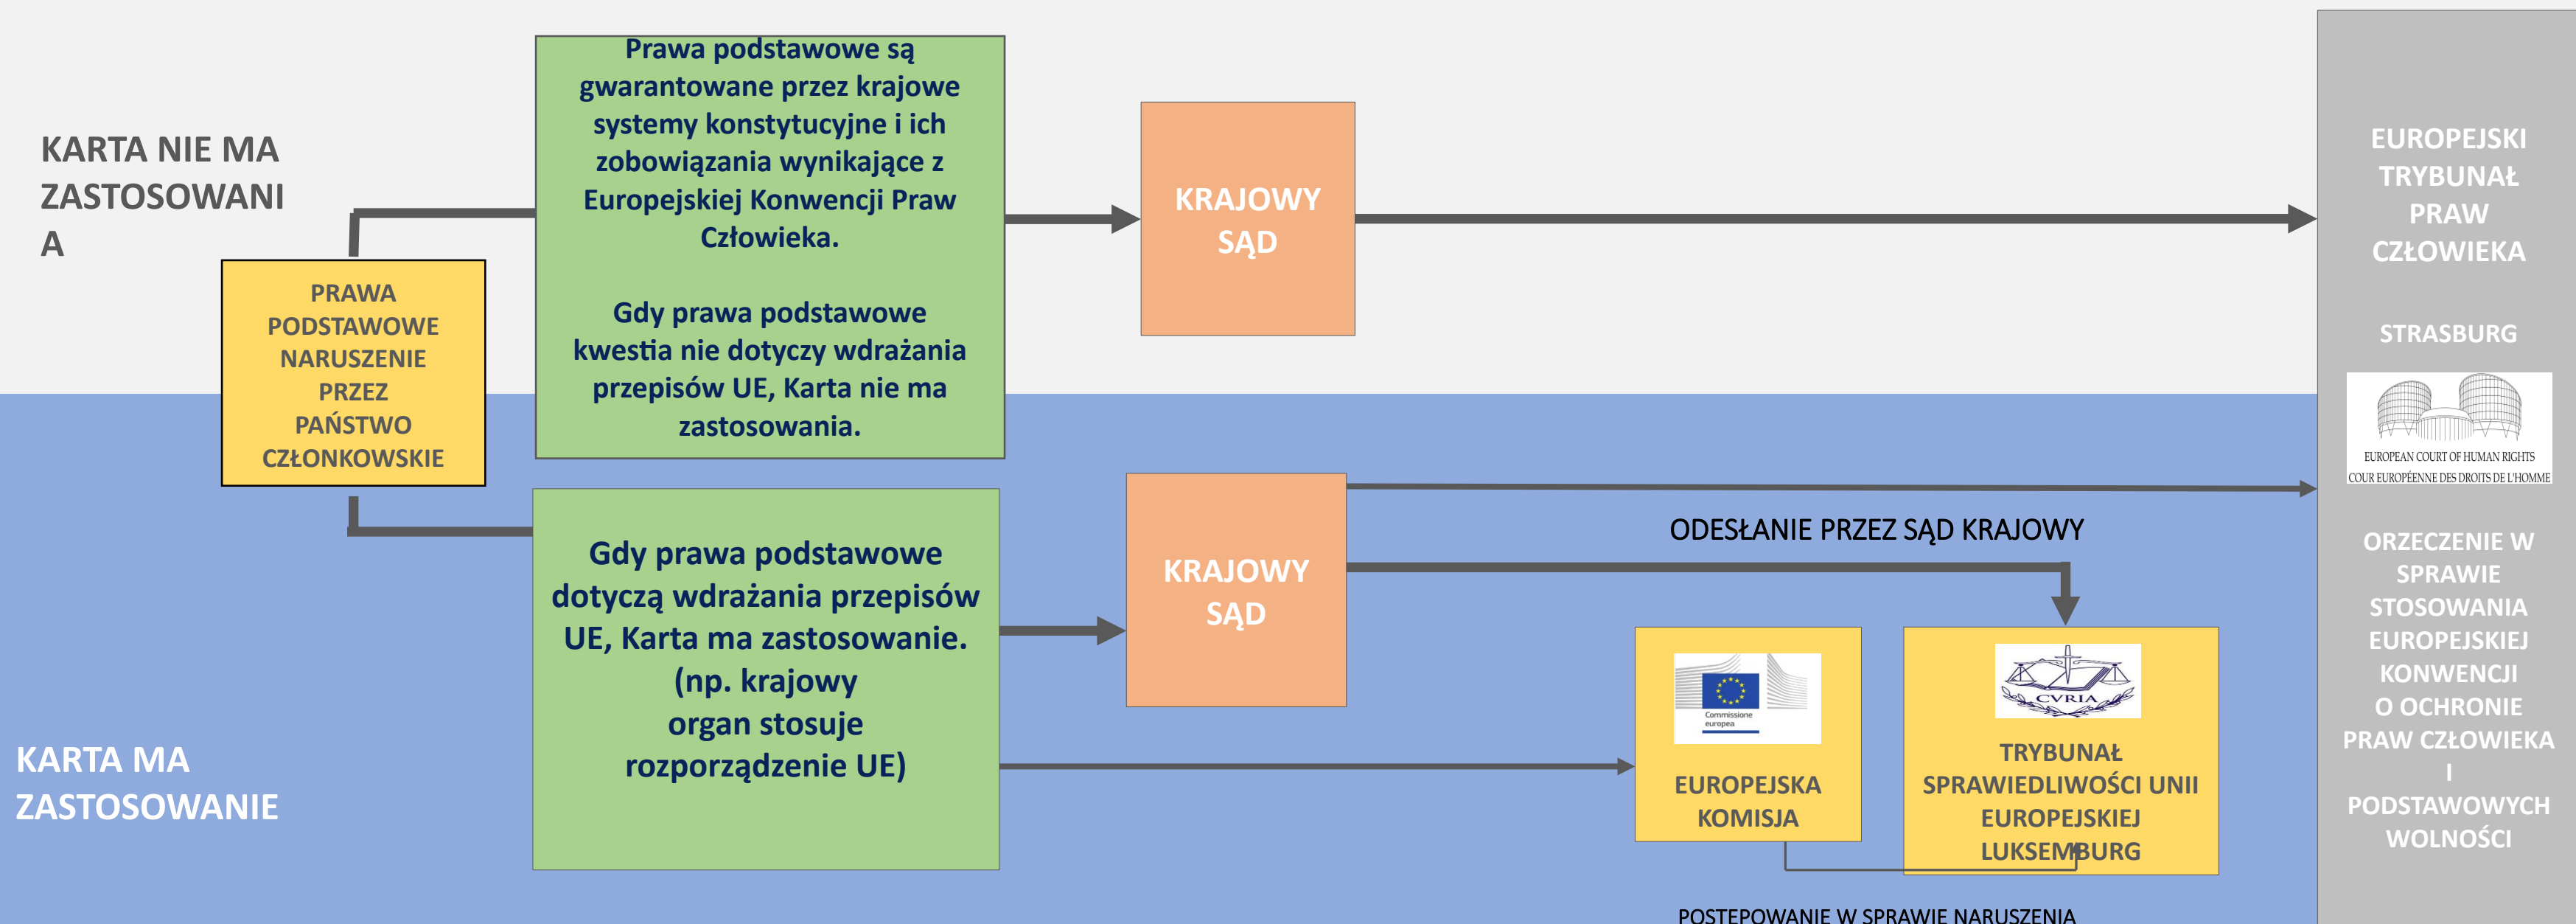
KARTA NIE MA ZASTOSOWANIA

PRAWA PODSTAWOWE NARUSZENIE PRZEZ PAŃSTWO CZŁONKOWSKIE

Prawa podstawowe są gwarantowane przez krajowe systemy konstytucyjne i ich zobowiązania wynikające z Europejskiej Konwencji Praw Człowieka.

Gdy prawa podstawowe kwestia nie dotyczy wdrażania przepisów UE, Karta nie ma zastosowania.

KRAJOWY SĄD

EUROPEJSKI TRYBUNAŁ PRAW CZŁOWIEKA

STRASBURG

EUROPEAN COURT OF HUMAN RIGHTS
COUR EUROPÉENNE DES DROITS DE L'HOMME

ORZECZENIE W SPRAWIE STOSOWANIA EUROPEJSKIEJ KONWENCJI O OCHRONIE PRAW CZŁOWIEKA I PODSTAWOWYCH WOLNOŚCI

Gdy prawa podstawowe dotyczą wdrażania przepisów UE, Karta ma zastosowanie. (np. krajowy organ stosuje rozporządzenie UE)

KRAJOWY SĄD

ODESŁANIE PRZEZ SĄD KRAJOWY

Commissione europea

EUROPEJSKA KOMISJA

CVRIA

TRYBUNAŁ SPRAWIEDLIWOŚCI UNII EUROPEJSKIEJ LUKSEMBURG

KARTA MA ZASTOSOWANIE

POSTĘPOWANIE W SPRAWIE NARUSZENIA